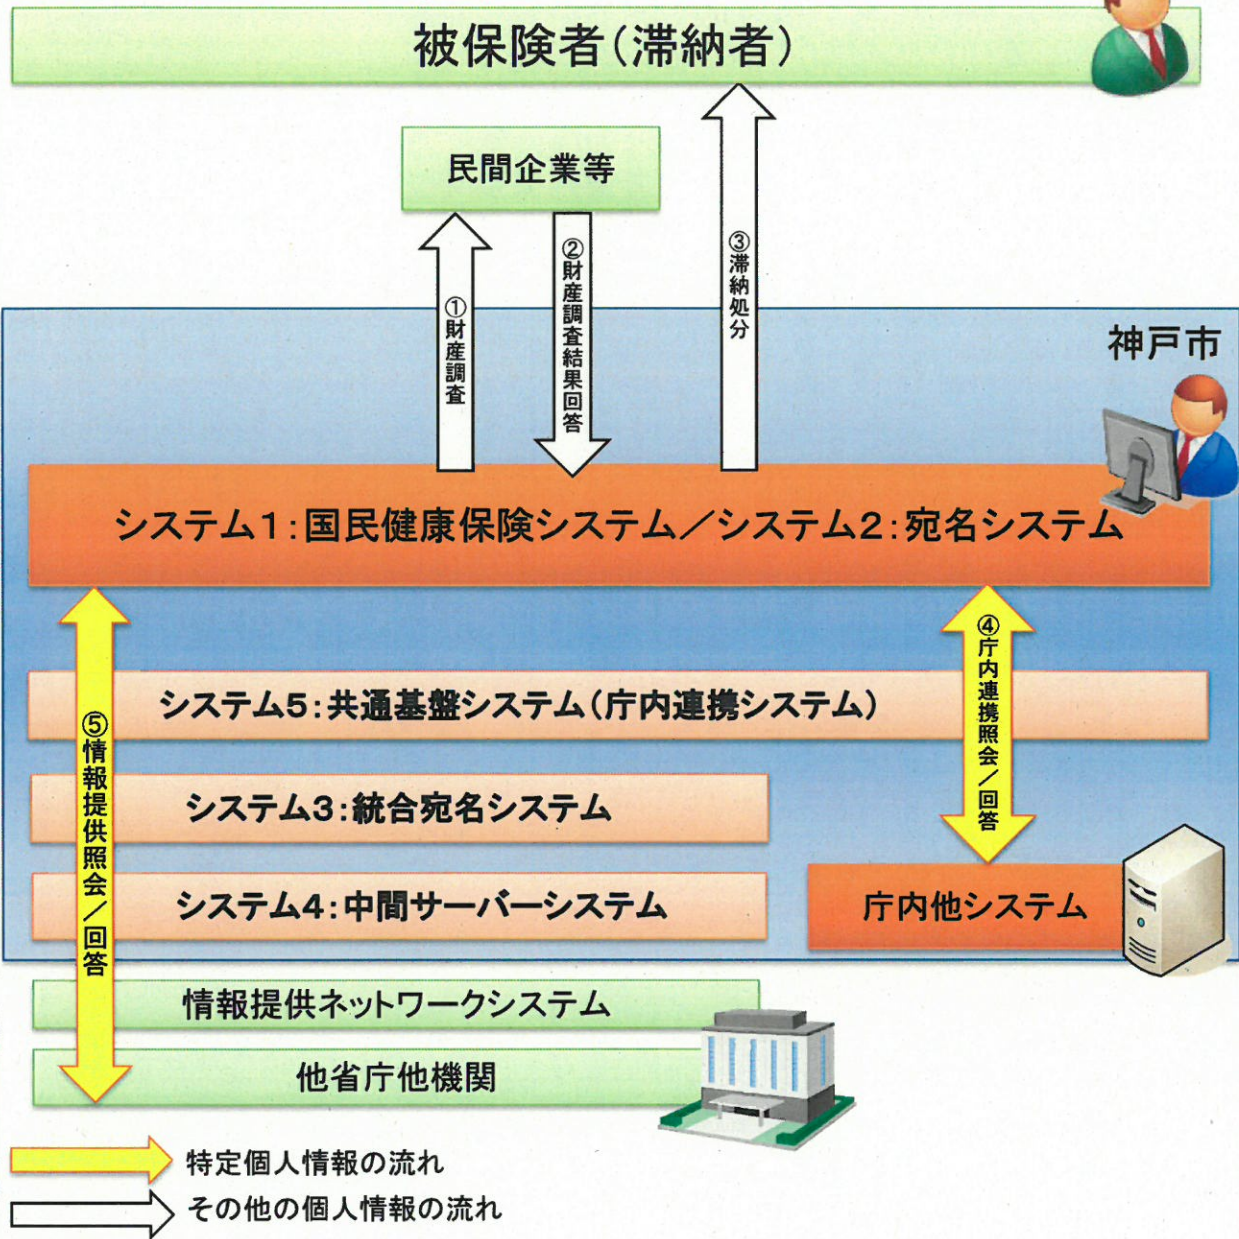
被保険者(滞納者)

民間企業等

①財産調査

②財産調査結果回答

③滞納処分

神戸市

システム1:国民健康保険システム／システム2:宛名システム

④庁内連携照会／回答

⑤情報提供照会／回答

システム5:共通基盤システム(庁内連携システム)

システム3:統合宛名システム

システム4:中間サーバーシステム

庁内他システム

情報提供ネットワークシステム

他省庁他機関

特定個人情報の流れ

その他の個人情報の流れ